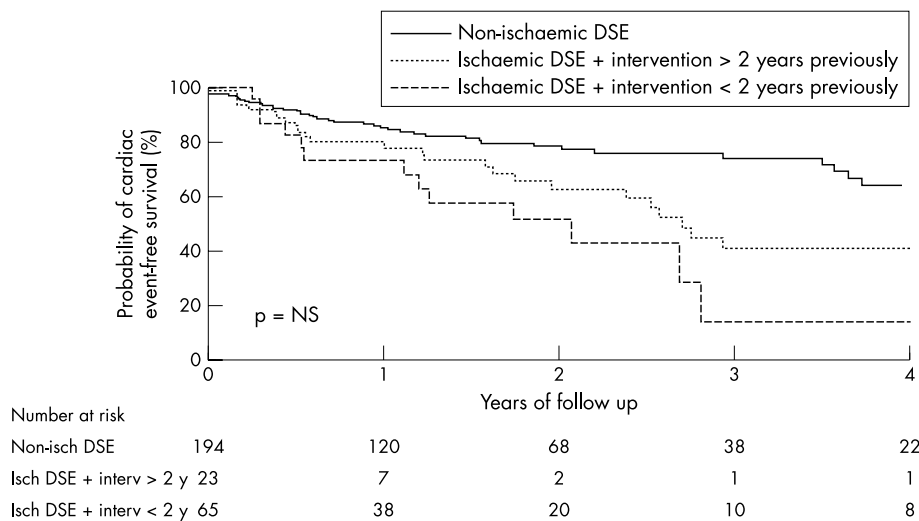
Non-ischaemic DSE
Ischaemic DSE + intervention > 2 years previously
Ischaemic DSE + intervention < 2 years previously

Probability of cardiac event-free survival (%)

100
80
60
40
20
0

p = NS

0
1
2
3
4

Years of follow up

Number at risk

| | 0 | 1 | 2 | 3 | 4 |
|---|---|---|---|---|---|
| Non-isch DSE | 194 | 120 | 68 | 38 | 22 |
| Isch DSE + interv > 2 y | 23 | 7 | 2 | 1 | 1 |
| Isch DSE + interv < 2 y | 65 | 38 | 20 | 10 | 8 |